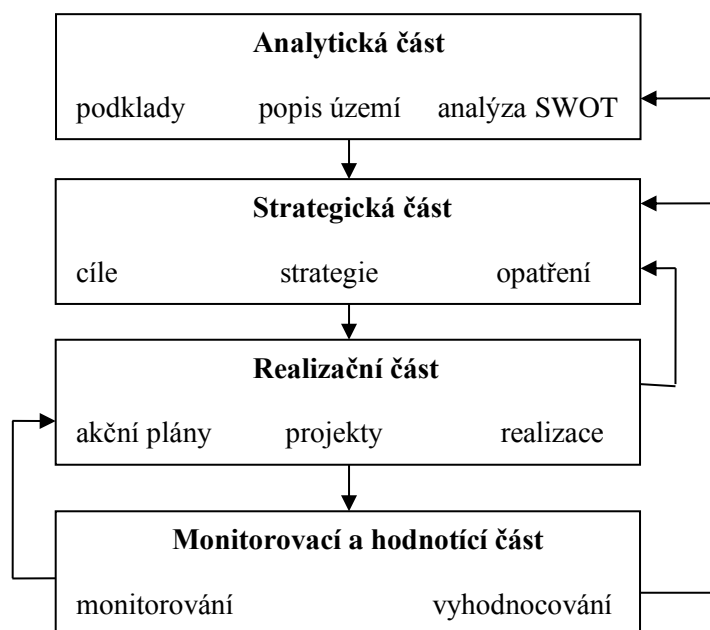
Analytická část

podklady popis území analýza SWOT

Strategická část

cíle strategie opatření

Realizační část

akční plány projekty realizace

Monitorovací a hodnotící část

monitorování vyhodnocování